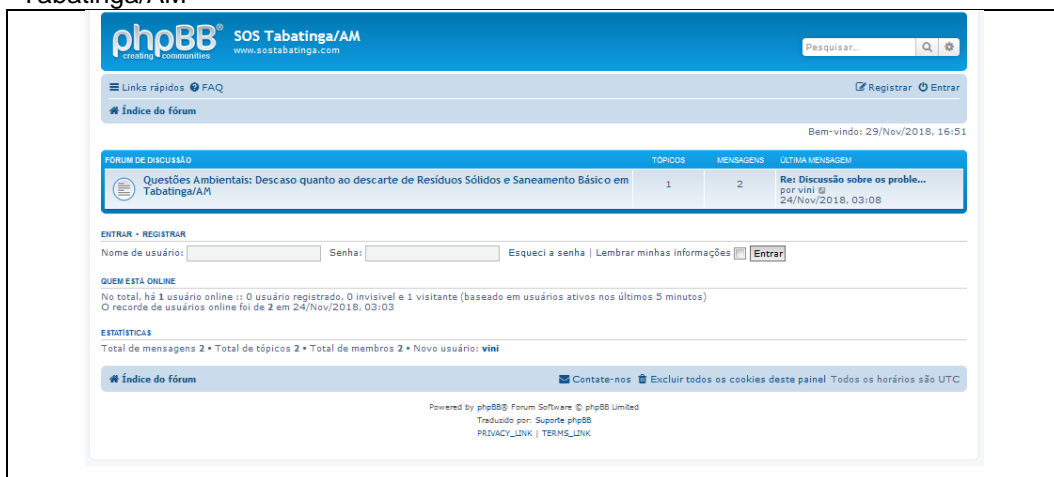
Tabatinga/AM

phpBB® creating communities

SOS Tabatinga/AM
www.sostabatinga.com

Pesquisar...

Links rápidos FAQ

Registrar Entrar

Índice do fórum

Bem-vindo: 29/Nov/2018, 16:51

| FÓRUM DE DISCUSSÃO | TÓPICOS | MENSAGENS | ÚLTIMA MENSAGEM |
|---|---|---|---|
| Questões Ambientais: Descaso quanto ao descarte de Resíduos Sólidos e Saneamento Básico em Tabatinga/AM | 1 | 2 | Re: Discussão sobre os proble... por vini 24/Nov/2018, 03:08 |

ENTRAR • REGISTRAR

Nome de usuário: Senha: Esqueci a senha | Lembrar minhas informações Entrar

QUEM ESTÁ ONLINE

No total, há 1 usuário online :: 0 usuário registrado, 0 invisível e 1 visitante (baseado em usuários ativos nos últimos 5 minutos)
O recorde de usuários online foi de 2 em 24/Nov/2018, 03:03

ESTATÍSTICAS

Total de mensagens 2 • Total de tópicos 2 • Total de membros 2 • Novo usuário: vini

Índice do fórum

Contate-nos Excluir todos os cookies deste painel Todos os horários são UTC

Powered by phpBB® Forum Software © phpBB Limited
Traduzido por: Suporte phpBB
PRIVACY_LINK | TERMS_LINK